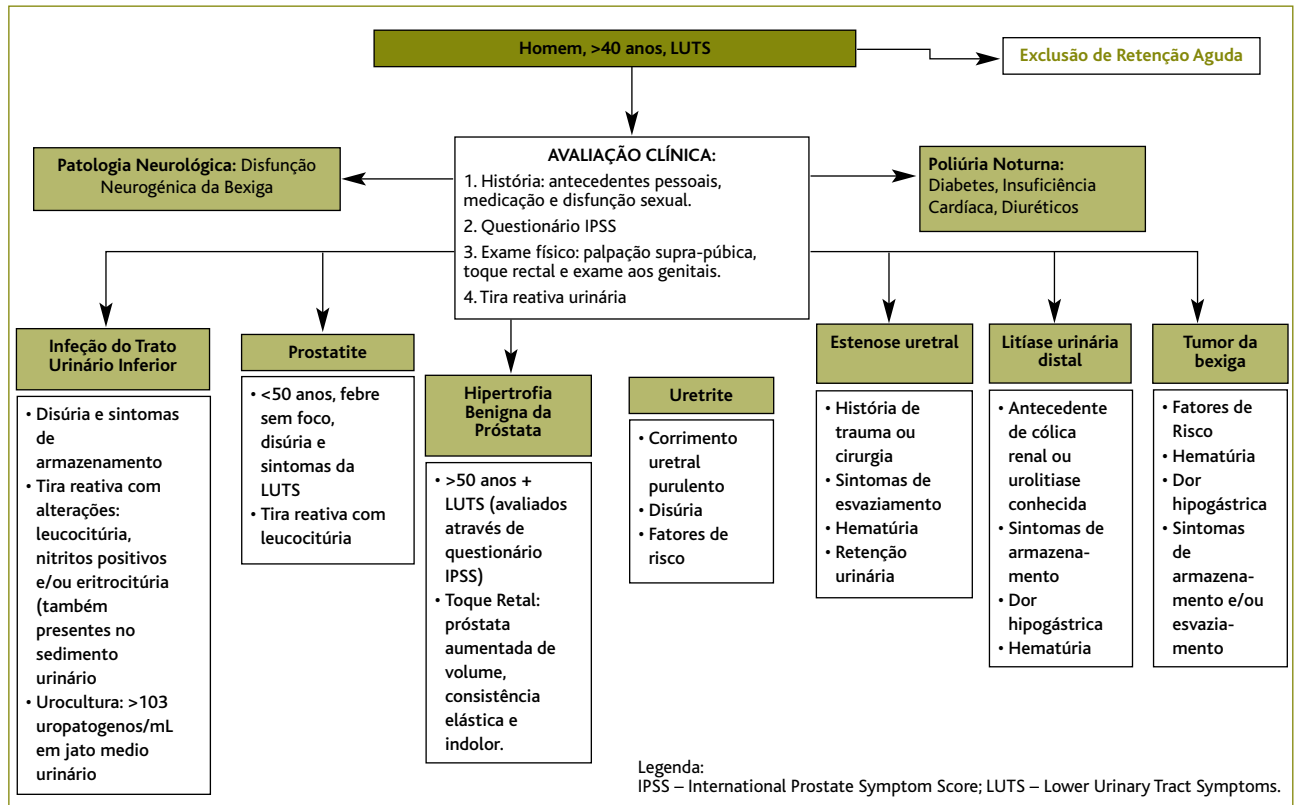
Homem, >40 anos, LUTS

Exclusão de Retenção Aguda

Patologia Neurológica: Disfunção Neurogénica da Bexiga

AVALIAÇÃO CLÍNICA:
1. História: antecedentes pessoais, medicação e disfunção sexual.
2. Questionário IPSS
3. Exame físico: palpação supra-púbica, toque rectal e exame aos genitais.
4. Tira reativa urinária

Poliúria Noturna: Diabetes, Insuficiência Cardíaca, Diuréticos

Infeção do Trato Urinário Inferior
• Disúria e sintomas de armazenamento
• Tira reativa com alterações: leucocitúria, nitritos positivos e/ou eritrocitúria (também presentes no sedimento urinário
• Urocultura: >103 uropatogenos/mL em jato medio urinário

Prostatite
• <50 anos, febre sem foco, disúria e sintomas da LUTS
• Tira reativa com leucocitúria

Hipertrofia Benigna da Próstata
• >50 anos + LUTS (avaliados através de questionário IPSS)
• Toque Retal: próstata aumentada de volume, consistência elástica e indolor.

Uretrite
• Corrimento uretral purulento
• Disúria
• Fatores de risco

Estenose uretral
• História de trauma ou cirurgia
• Sintomas de esvaziamento
• Hematúria
• Retenção urinária

Litíase urinária distal
• Antecedente de cólica renal ou urolitiase conhecida
• Sintomas de armazenamento
• Dor hipogástrica
• Hematúria

Tumor da bexiga
• Fatores de Risco
• Hematúria
• Dor hipogástrica
• Sintomas de armazenamento e/ou esvaziamento

Legenda:
IPSS – International Prostate Symptom Score; LUTS – Lower Urinary Tract Symptoms.